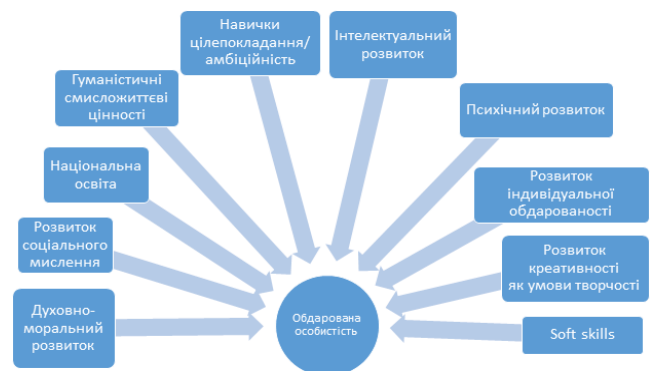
Навички цілепокладання/ амбіційність

Інтелектуальний розвиток

Гуманістичні смисложиттєві цінності

Психічний розвиток

Національна освіта

Розвиток індивідуальної обдарованості

Розвиток соціального мислення

Розвиток креативності як умови творчості

Духовно-моральний розвиток

Обдарована особистість

Soft skills